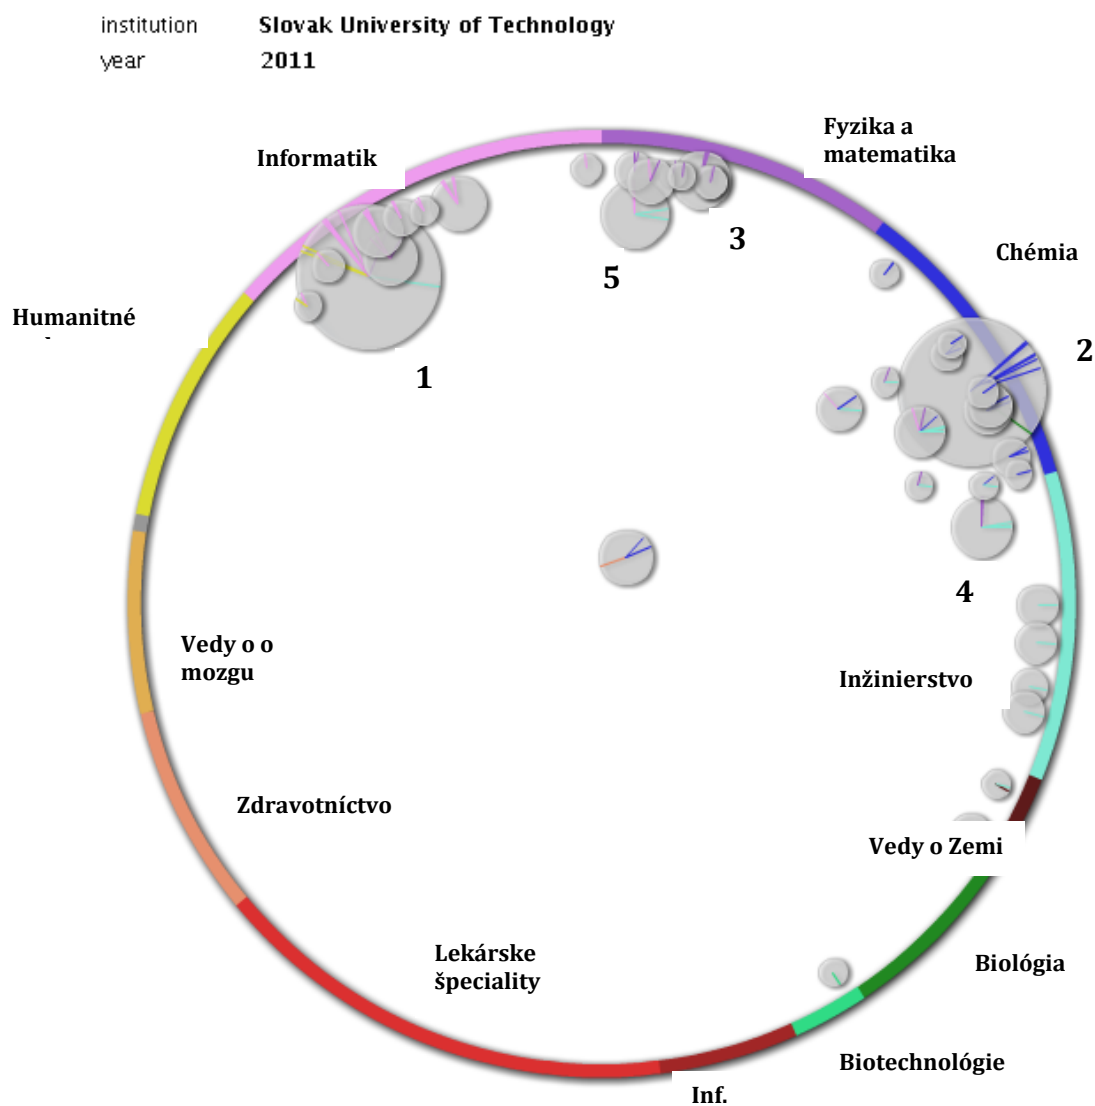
institution Slovak University of Technology
year 2011

Informatik

Fyzika a matematika

Chémia

Humanitné

1

2

3

4

5

Vedy o o mozgu

Inžinierstvo

Zdravotníctvo

Vedy o Zemi

Biológia

Lekárske špeciality

Biotechnológie

Inf.